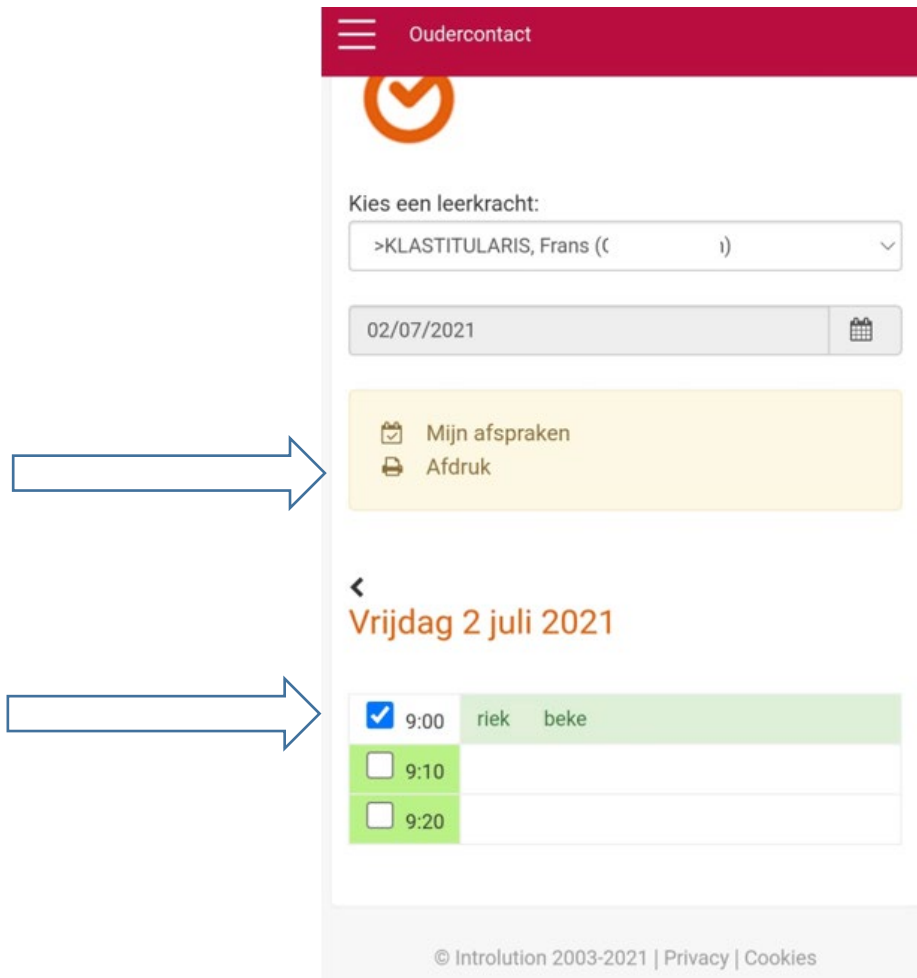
Oudercontact

Kies een leerkracht:

>KLASTITULARIS, Frans ([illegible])

02/07/2021

Mijn afspraken
Afdruk

‹
Vrijdag 2 juli 2021

| | |
|---|---|
| 9:00 | riek beke |
| 9:10 | |
| 9:20 | |

© Introlution 2003-2021 | Privacy | Cookies